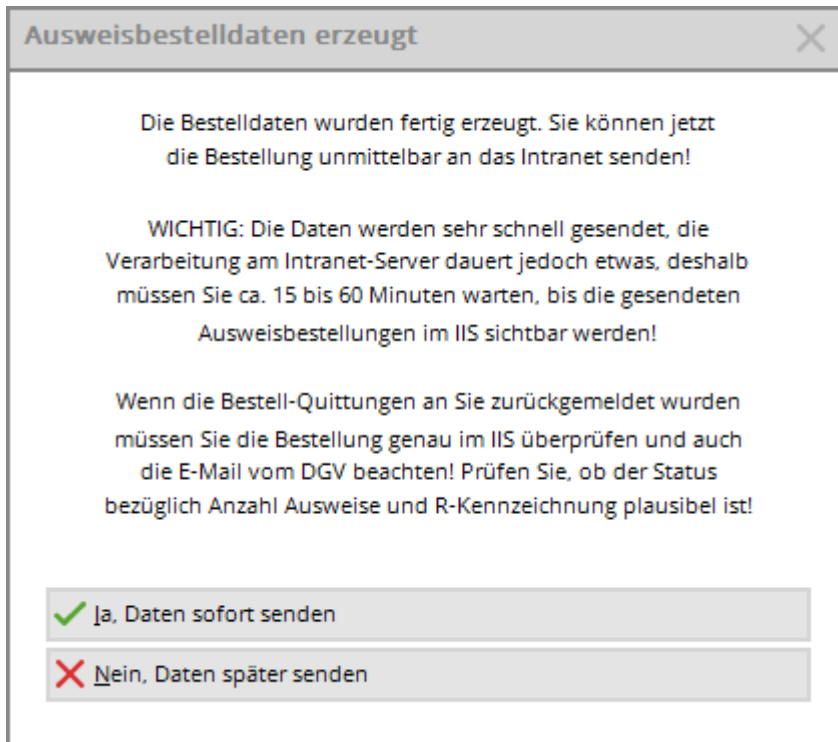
Ausweisbestelldaten erzeugt

Die Bestelldaten wurden fertig erzeugt. Sie können jetzt die Bestellung unmittelbar an das Intranet senden!

WICHTIG: Die Daten werden sehr schnell gesendet, die Verarbeitung am Intranet-Server dauert jedoch etwas, deshalb müssen Sie ca. 15 bis 60 Minuten warten, bis die gesendeten Ausweisbestellungen im IIS sichtbar werden!

Wenn die Bestell-Quittungen an Sie zurückgemeldet wurden müssen Sie die Bestellung genau im IIS überprüfen und auch die E-Mail vom DGV beachten! Prüfen Sie, ob der Status bezüglich Anzahl Ausweise und R-Kennzeichnung plausibel ist!

Ja, Daten sofort senden

Nein, Daten später senden